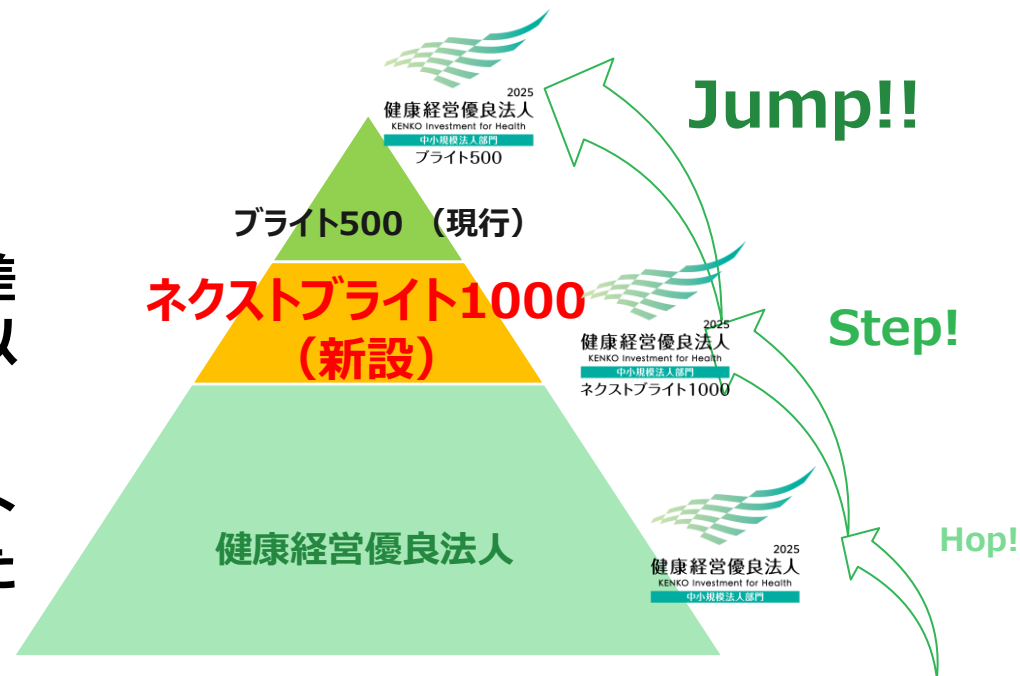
2025
健康経営優良法人
KENKO Investment for Health
中小規模法人部門
ブライト500

Jump!!

ブライト500 （現行）

ネクストブライト1000
（新設）

2025
健康経営優良法人
KENKO Investment for Health
中小規模法人部門
ネクストブライト1000

Step!

健康経営優良法人

2025
健康経営優良法人
KENKO Investment for Health
中小規模法人部門

Hop!